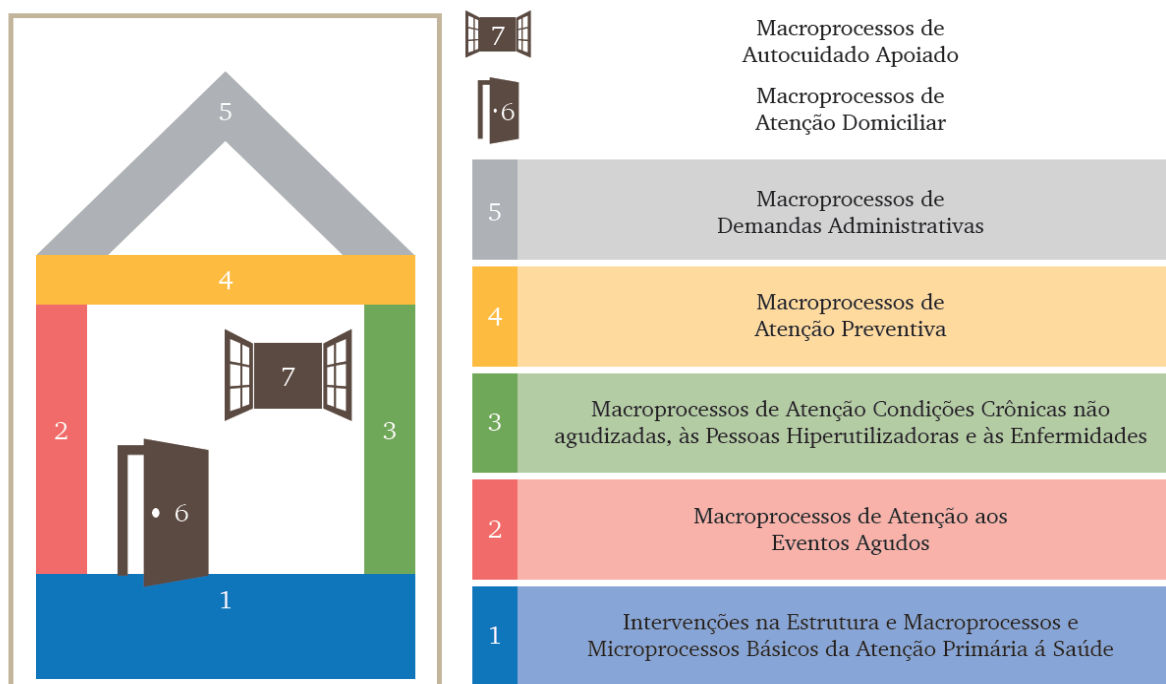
5

4

2

7

3

6

1

7 Macroprocessos de Autocuidado Apoiado

6 Macroprocessos de Atenção Domiciliar

5 Macroprocessos de Demandas Administrativas

4 Macroprocessos de Atenção Preventiva

3 Macroprocessos de Atenção Condições Crônicas não agudizadas, às Pessoas Hiperutilizadoras e às Enfermidades

2 Macroprocessos de Atenção aos Eventos Agudos

1 Intervenções na Estrutura e Macroprocessos e Microprocessos Básicos da Atenção Primária á Saúde